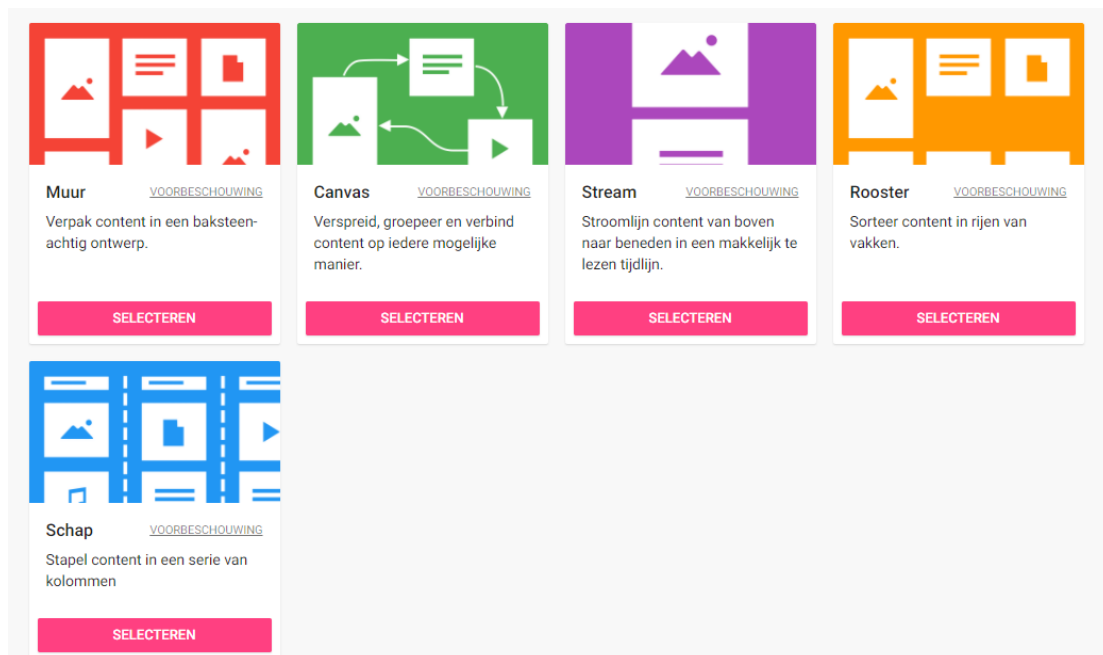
Muur
VOORBESCHOUWING
Verpak content in een baksteenachtig ontwerp.
SELECTEREN

Canvas
VOORBESCHOUWING
Verspreid, groepeer en verbind content op iedere mogelijke manier.
SELECTEREN

Stream
VOORBESCHOUWING
Stroomlijn content van boven naar beneden in een makkelijk te lezen tijdlijn.
SELECTEREN

Rooster
VOORBESCHOUWING
Sorteer content in rijen van vakken.
SELECTEREN

Schap
VOORBESCHOUWING
Stapel content in een serie van kolommen
SELECTEREN